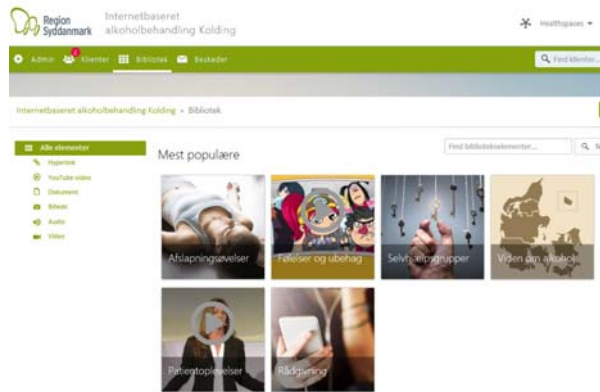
Region Syddanmark

Internetbaseret alkoholbehandling Kolding

Healthspaces ▾

Admin 2 Klienter Bibliotek Beskeder

Find klienter...

Internetbaseret alkoholbehandling Kolding » Bibliotek

Alle elementer
Hyperlink
YouTube-video
Dokument
Billede
Audio
Video

Mest populære

Find bibliotekselementer...

Afslapningsøvelser

Følelser og ubehag

Selvhjælpsgrupper

Viden om alkohol

Patientoplevelser

Rådgivning